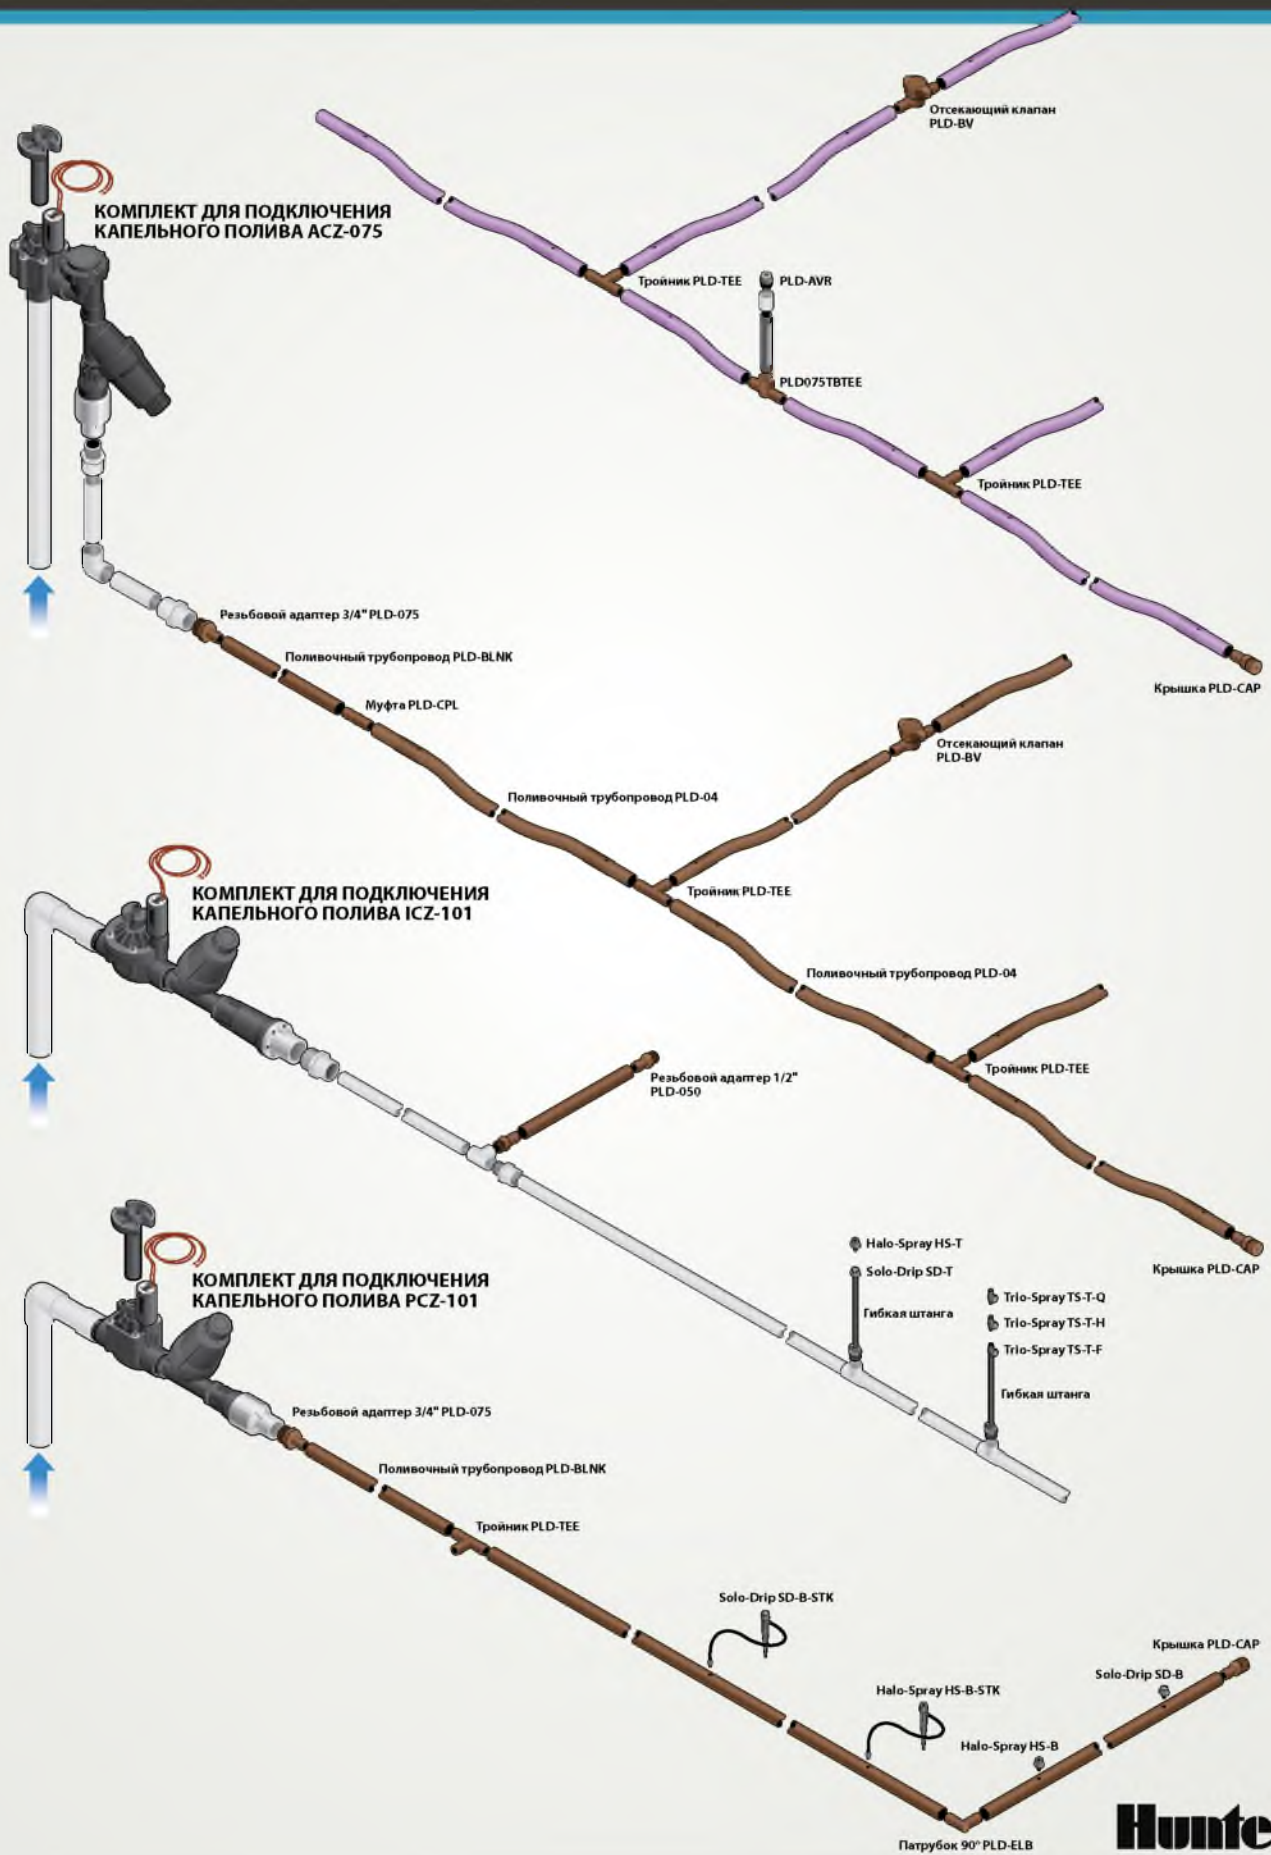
Отсекающий клапан PLD-BV

КОМПЛЕКТ ДЛЯ ПОДКЛЮЧЕНИЯ КАПЕЛЬНОГО ПОЛИВА ACZ-075

Тройник PLD-TEE

PLD-AVR

PLD075TBTEE

Тройник PLD-TEE

Резьбовой адаптер 3/4" PLD-075

Поливочный трубопровод PLD-BLNK

Крышка PLD-CAP

Муфта PLD-CPL

Отсекающий клапан PLD-BV

Поливочный трубопровод PLD-04

КОМПЛЕКТ ДЛЯ ПОДКЛЮЧЕНИЯ КАПЕЛЬНОГО ПОЛИВА ICZ-101

Тройник PLD-TEE

Поливочный трубопровод PLD-04

Тройник PLD-TEE

Резьбовой адаптер 1/2" PLD-050

Halo-Spray HS-T

Solo-Drip SD-T

Крышка PLD-CAP

КОМПЛЕКТ ДЛЯ ПОДКЛЮЧЕНИЯ КАПЕЛЬНОГО ПОЛИВА PCZ-101

Гибкая штанга

Trio-Spray TS-T-Q

Trio-Spray TS-T-H

Trio-Spray TS-T-F

Гибкая штанга

Резьбовой адаптер 3/4" PLD-075

Поливочный трубопровод PLD-BLNK

Тройник PLD-TEE

Solo-Drip SD-B-STK

Крышка PLD-CAP

Solo-Drip SD-B

Halo-Spray HS-B-STK

Halo-Spray HS-B

Патрубок 90° PLD-ELB

Hunte